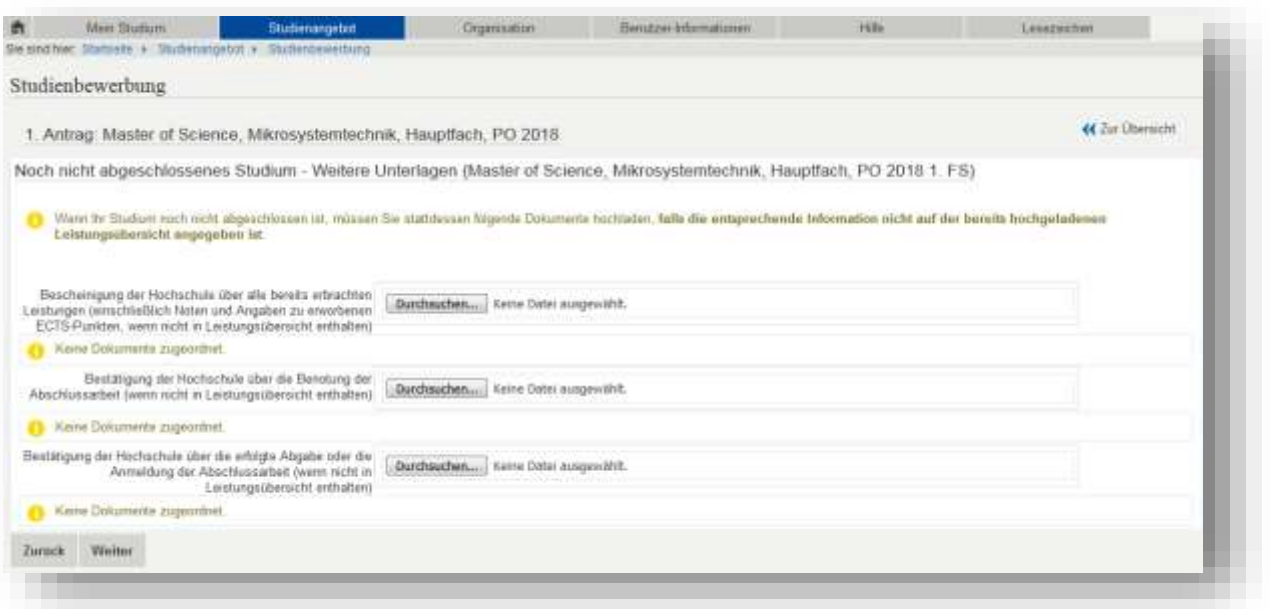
Mein Studium | Studienangebot | Organisation | Benutzer-Informationen | Hilfe | Lesezeichen

Sie sind hier: Startseite ▸ Studienangebot ▸ Studienbewerbung

Studienbewerbung

1. Antrag: Master of Science, Mikrosystemtechnik, Hauptfach, PO 2018

Zur Übersicht

Noch nicht abgeschlossenes Studium - Weitere Unterlagen (Master of Science, Mikrosystemtechnik, Hauptfach, PO 2018 1. FS)

Wenn Ihr Studium noch nicht abgeschlossen ist, müssen Sie stattdessen folgende Dokumente hochladen, falls die entsprechende Information nicht auf der bereits hochgeladenen Leistungsübersicht angegeben ist.

Bescheinigung der Hochschule über alle bereits erbrachten Leistungen (einschließlich Noten und Angaben zu erworbenen ECTS-Punkten, wenn nicht in Leistungsübersicht enthalten)

Durchsuchen... Keine Datei ausgewählt.

Keine Dokumente zugeordnet.

Bestätigung der Hochschule über die Benotung der Abschlussarbeit (wenn nicht in Leistungsübersicht enthalten)

Durchsuchen... Keine Datei ausgewählt.

Keine Dokumente zugeordnet.

Bestätigung der Hochschule über die erfolgte Abgabe oder die Anmeldung der Abschlussarbeit (wenn nicht in Leistungsübersicht enthalten)

Durchsuchen... Keine Datei ausgewählt.

Keine Dokumente zugeordnet.

Zurück Weiter